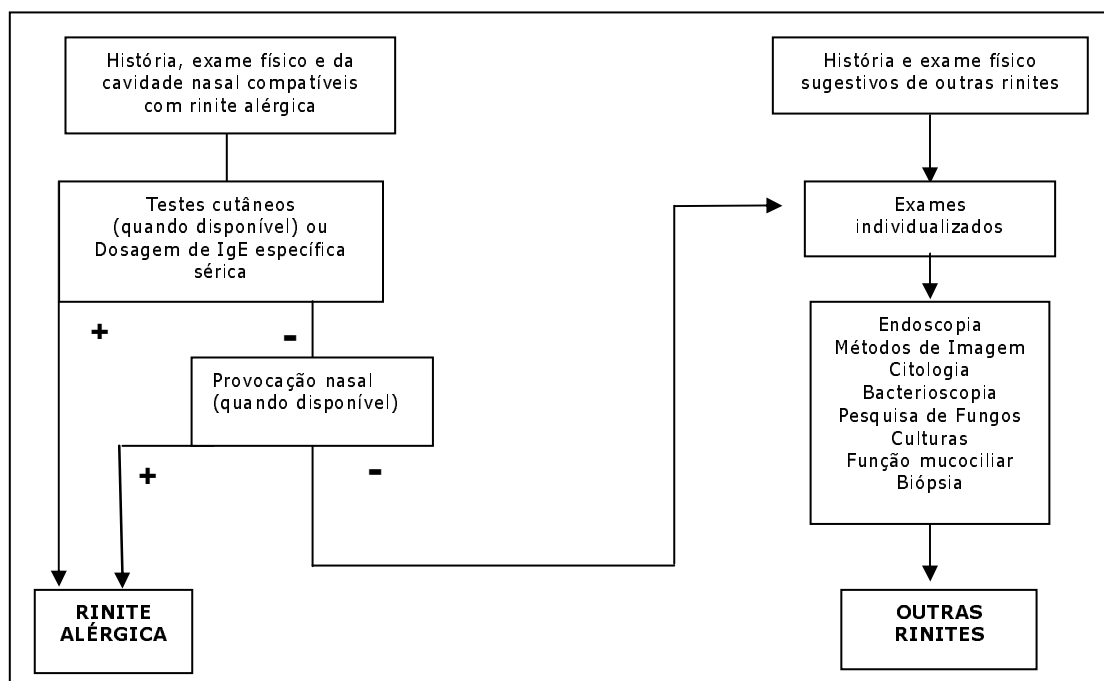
História, exame físico e da cavidade nasal compatíveis com rinite alérgica

História e exame físico sugestivos de outras rinites

Testes cutâneos (quando disponível) ou Dosagem de IgE específica sérica

Exames individualizados

+

-

Provocação nasal (quando disponível)

Endoscopia
Métodos de Imagem
Citologia
Bacterioscopia
Pesquisa de Fungos
Culturas
Função mucociliar
Biópsia

+

-

RINITE ALÉRGICA

OUTRAS RINITES